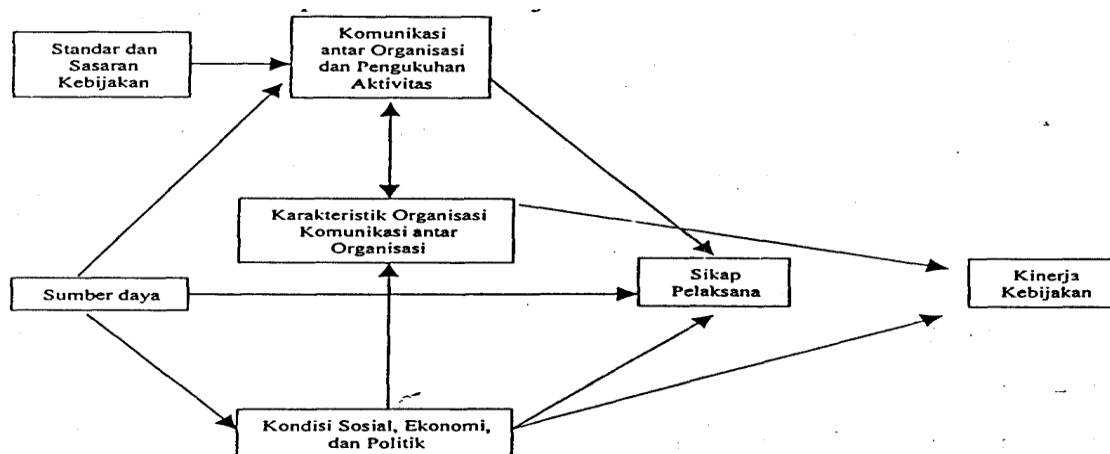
Standar dan Sasaran Kebijakan

Komunikasi antar Organisasi dan Pengukuhan Aktivitas

Karakteristik Organisasi Komunikasi antar Organisasi

Sumber daya

Sikap Pelaksana

Kinerja Kebijakan

Kondisi Sosial, Ekonomi, dan Politik